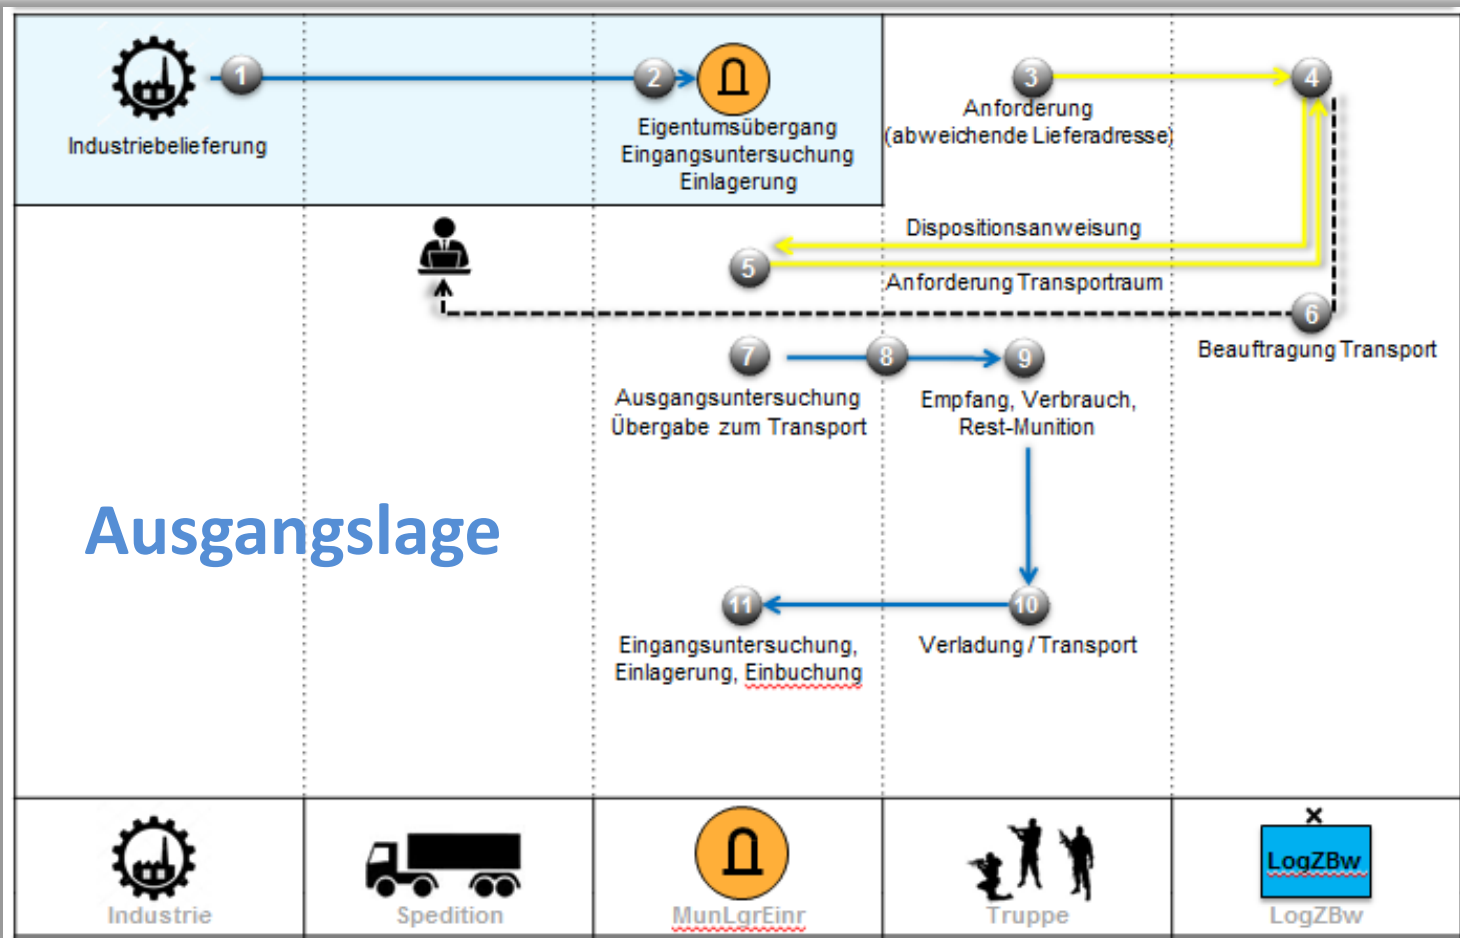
1
Industriebelieferung

2
Eigentumsübergang
Eingangsuntersuchung
Einlagerung

3
Anforderung
(abweichende Lieferadresse)

4

Dispositionsanweisung

5

Anforderung Transportraum

6
Beauftragung Transport

7
Ausgangsuntersuchung
Übergabe zum Transport

8

9
Empfang, Verbrauch,
Rest-Munition

Ausgangslage

11
Eingangsuntersuchung,
Einlagerung, Einbuchung

10
Verladung / Transport

Industrie

Spedition

MunLgrEinr

Truppe

LogZBw
LogZBw